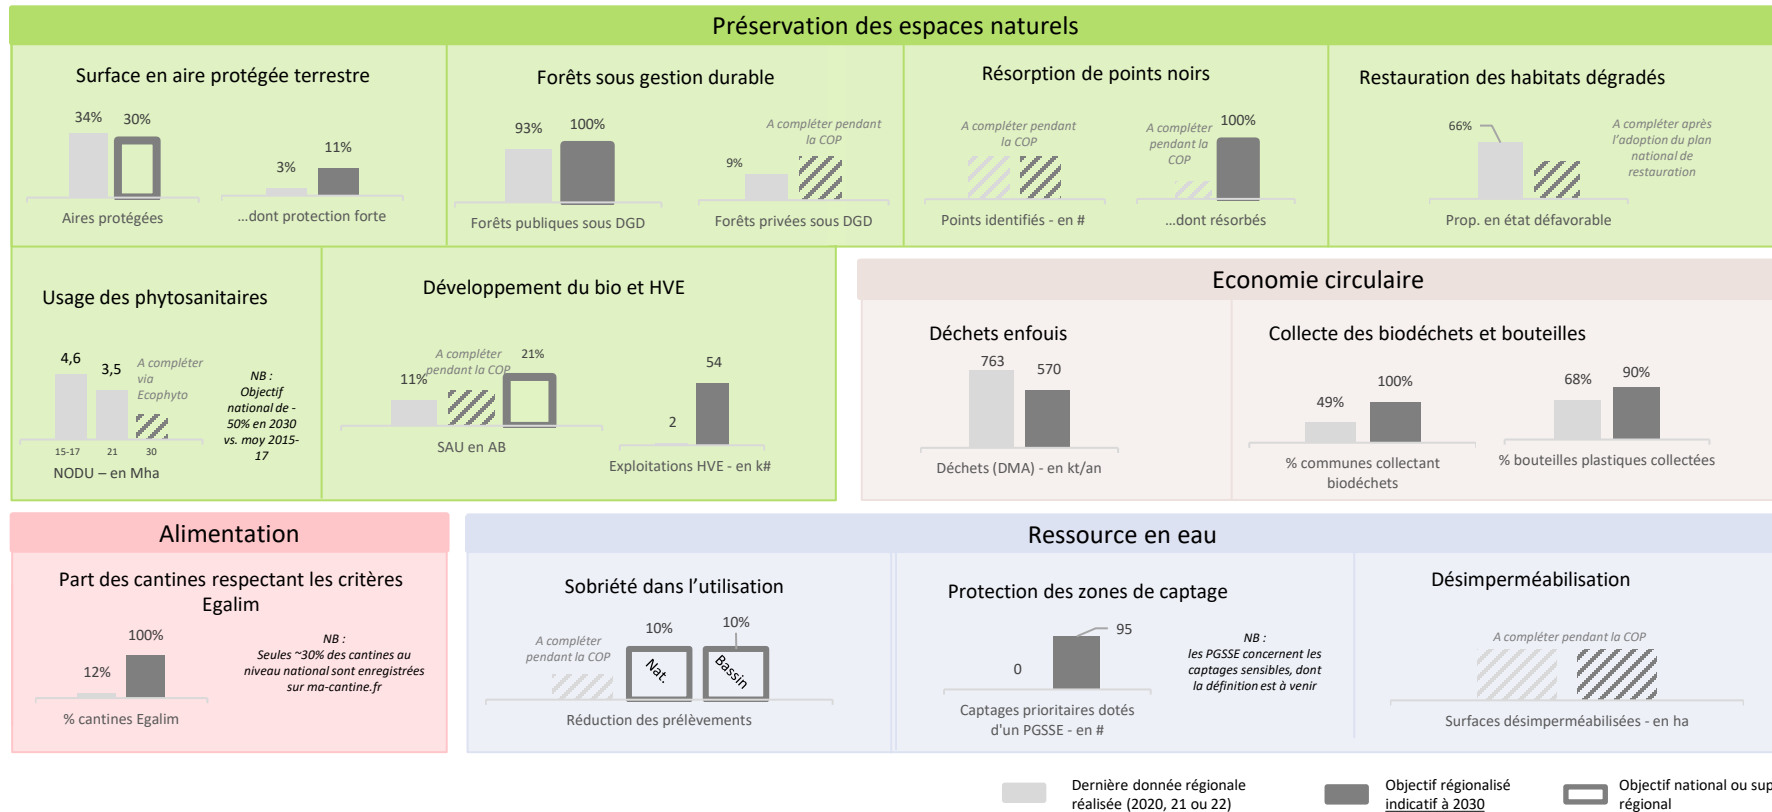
Préservation des espaces naturels

Surface en aire protégée terrestre

34% 30%

Aires protégées

3% 11%

...dont protection forte

Forêts sous gestion durable

93% 100%

Forêts publiques sous DGD

A compléter pendant la COP

9%

Forêts privées sous DGD

Résorption de points noirs

A compléter pendant la COP

Points identifiés - en #

A compléter pendant la COP

100%

...dont résorbés

Restauration des habitats dégradés

66%

A compléter après l'adoption du plan national de restauration

Prop. en état défavorable

Usage des phytosanitaires

4,6 3,5

A compléter via Ecophyto

15-17 21 30

NODU – en Mha

NB : Objectif national de -50% en 2030 vs. moy 2015-17

Développement du bio et HVE

A compléter pendant la COP

21%

11%

SAU en AB

54

2

Exploitations HVE - en k#

Economie circulaire

Déchets enfouis

763 570

Déchets (DMA) - en kt/an

Collecte des biodéchets et bouteilles

100%

49%

% communes collectant biodéchets

68% 90%

% bouteilles plastiques collectées

Alimentation

Part des cantines respectant les critères Egalim

100%

12%

% cantines Egalim

NB : Seules ~30% des cantines au niveau national sont enregistrées sur ma-cantine.fr

Ressource en eau

Sobriété dans l'utilisation

A compléter pendant la COP

10% 10%

Nat. Bassin

Réduction des prélèvements

Protection des zones de captage

95

0

Captages prioritaires dotés d'un PGSSE - en #

NB : les PGSSE concernent les captages sensibles, dont la définition est à venir

Désimperméabilisation

A compléter pendant la COP

Surfaces désimperméabilisées - en ha

Dernière donnée régionale réalisée (2020, 21 ou 22)

Objectif régionalisé indicatif à 2030

Objectif national ou sup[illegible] régional